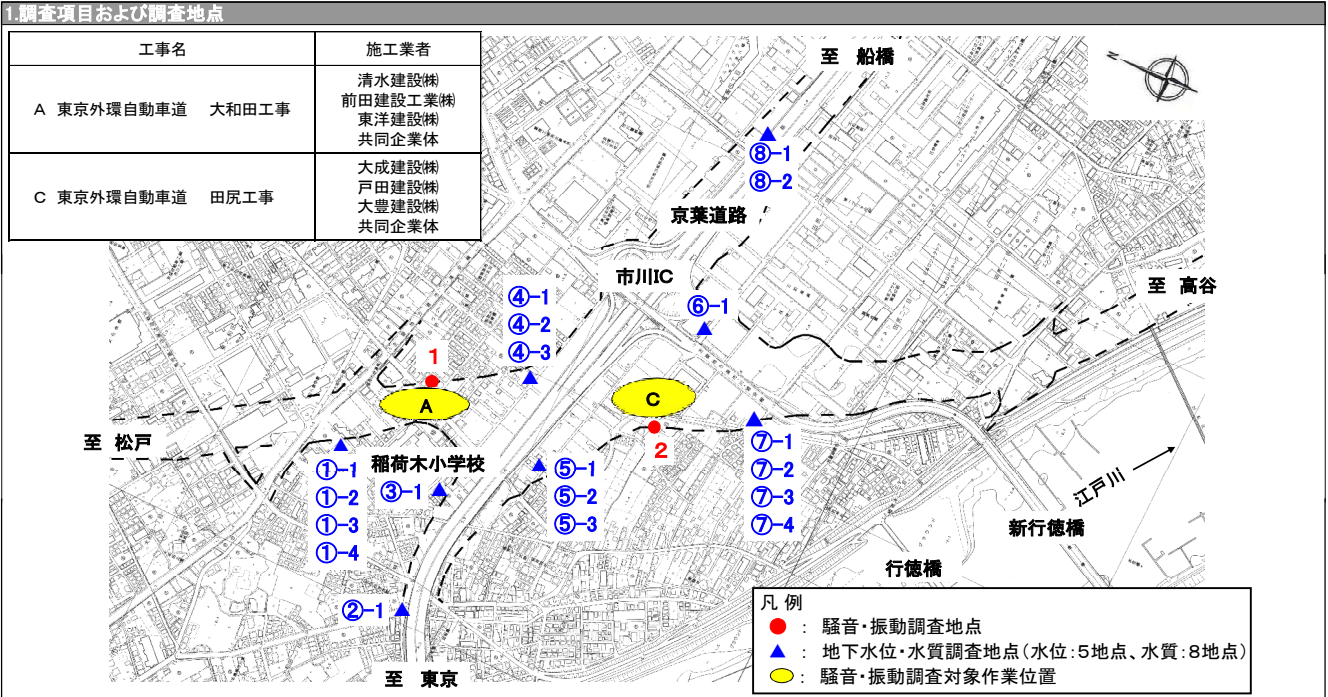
1.調査項目および調査地点

| 工事名 | 施工業者 |
|---|---|
| A 東京外環自動車道 大和田工事 | 清水建設㈱ 前田建設工業㈱ 東洋建設㈱ 共同企業体 |
| C 東京外環自動車道 田尻工事 | 大成建設㈱ 戸田建設㈱ 大豊建設㈱ 共同企業体 |

至 船橋

⑧-1
⑧-2

京葉道路

市川IC

至 高谷

④-1
④-2
④-3

⑥-1

1

A

C

2

至 松戸

⑦-1
⑦-2
⑦-3
⑦-4

稲荷木小学校

③-1

①-1
①-2
①-3
①-4

⑤-1
⑤-2
⑤-3

江戸川

新行徳橋

行徳橋

②-1

至 東京

凡 例
: 騒音・振動調査地点
: 地下水位・水質調査地点(水位:5地点、水質:8地点)
: 騒音・振動調査対象作業位置